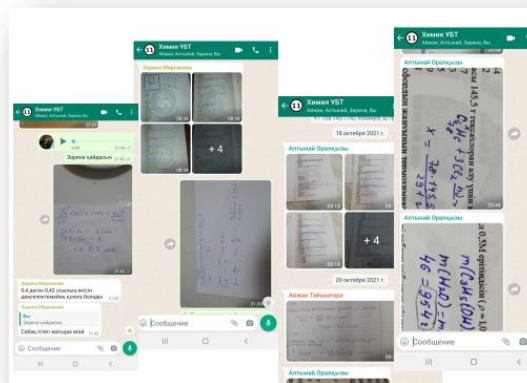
11 Химия ҰБТ

Зарина қайдасың

Зарина Мерканова
5.4 датен 0,42 осынша өнім дәлелемегенінде, қанша болады

Вы
Зарина қайдасың

Сабақ оқып жатырм екен

Сообщение

11 Химия ҰБТ
Айжан, Алтынай, Зарина, Вы

Зарина Мерканова

+ 4

Сообщение

11 Химия ҰБТ

18 октября 2021 г.

Алтынай Оралқызы

+ 4

20 октября 2021 г.

Айжан Таймаштар

Алтынай Оралқызы

11 Химия ҰБТ
Айжан, Алтынай, Зарина, Вы

Алтынай Оралқызы

Алтынай Оралқызы

Сообщение